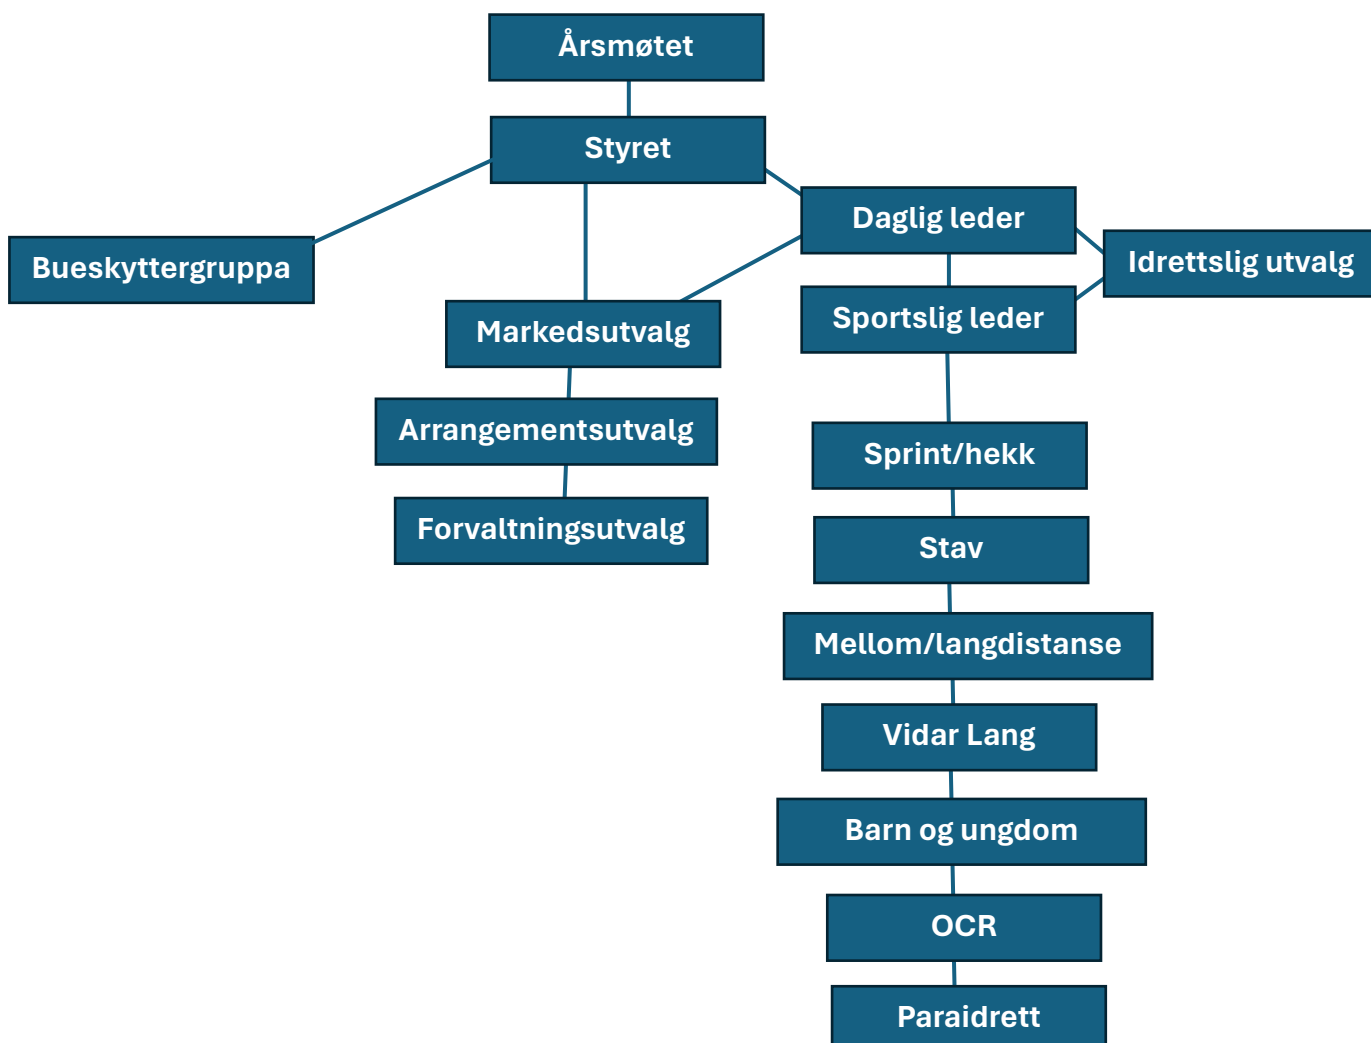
Årsmøtet

Styret

Bueskyttergruppa

Daglig leder

Idrettslig utvalg

Markedsutvalg

Sportslig leder

Arrangementsutvalg

Forvaltningsutvalg

Sprint/hekk

Stav

Mellom/langdistanse

Vidar Lang

Barn og ungdom

OCR

Paraidrett